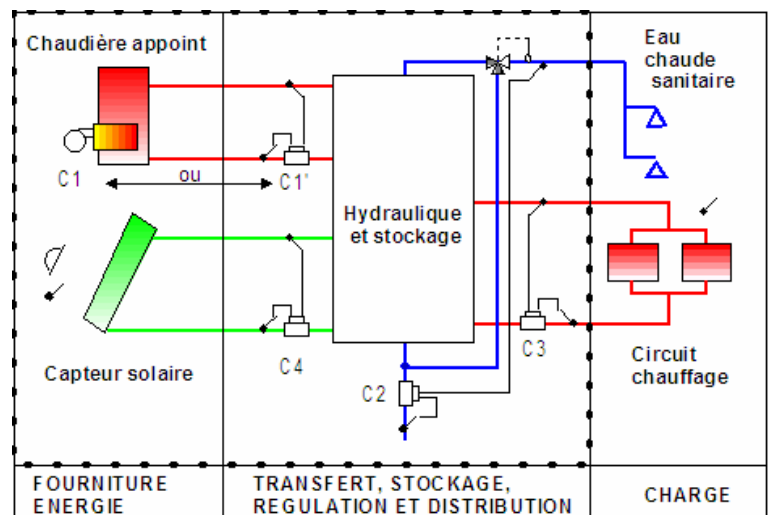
Chaudière appoint

C1

ou

C1'

Hydraulique et stockage

Eau chaude sanitaire

Capteur solaire

C4

C2

C3

Circuit chauffage

| FOURNITURE ENERGIE | TRANSFERT, STOCKAGE, REGULATION ET DISTRIBUTION | CHARGE |
|---|---|---|